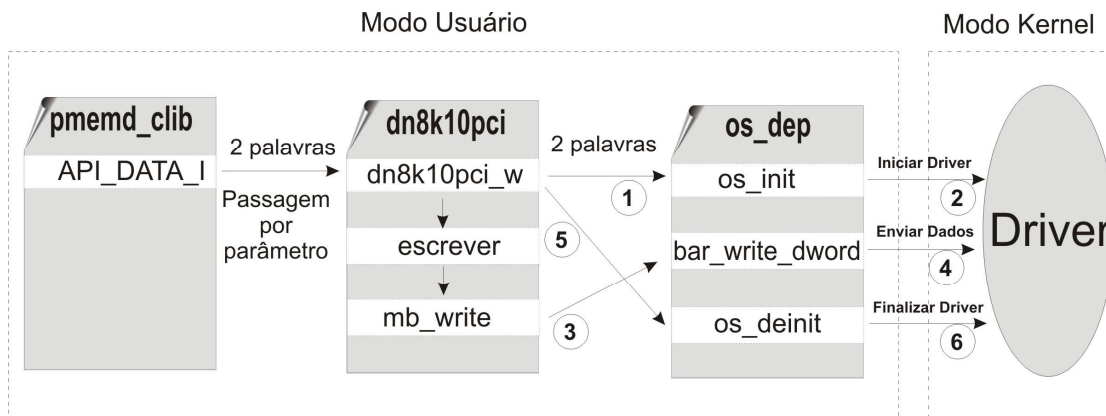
Modo Usuário

Modo Kernel

pmemd_clib

API_DATA_I

2 palavras

Passagem por parâmetro

dn8k10pci

dn8k10pci_w

escrever

mb_write

2 palavras

1

5

3

os_dep

os_init

bar_write_dword

os_deinit

Iniciar Driver

2

Enviar Dados

4

Finalizar Driver

6

Driver